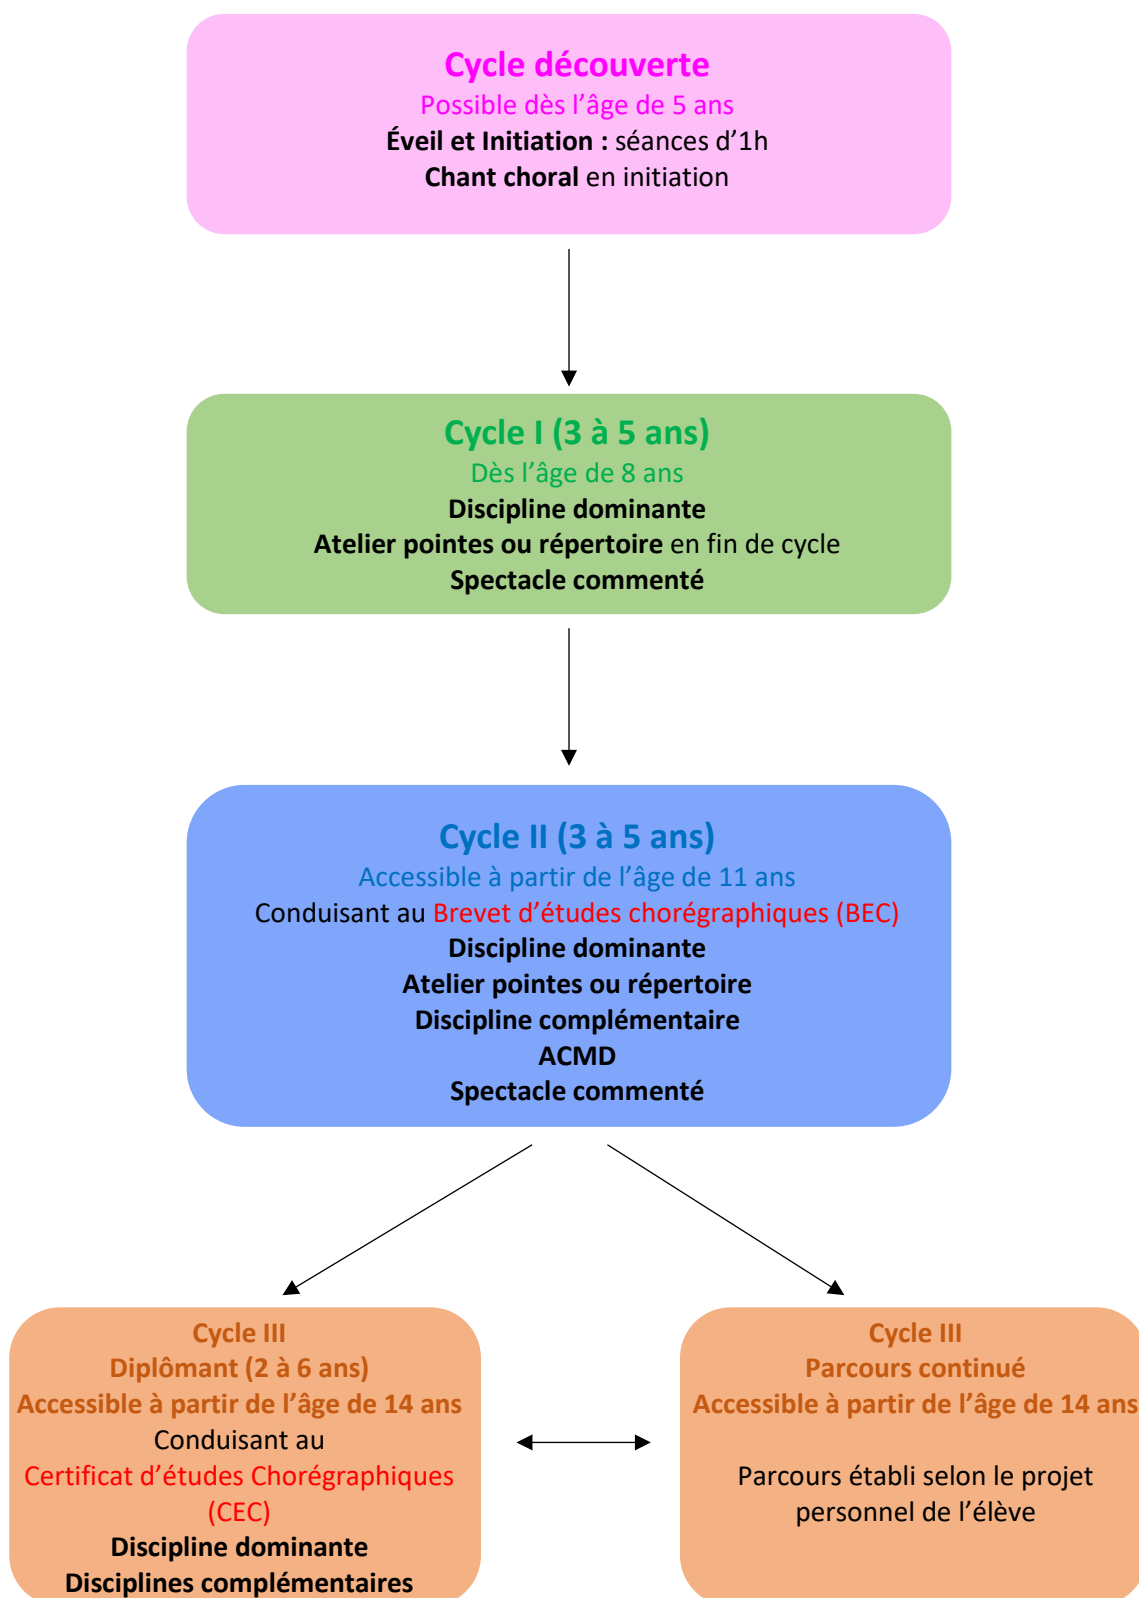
Cycle découverte
Possible dès l'âge de 5 ans
Éveil et Initiation : séances d'1h
Chant choral en initiation

Cycle I (3 à 5 ans)
Dès l'âge de 8 ans
Discipline dominante
Atelier pointes ou répertoire en fin de cycle
Spectacle commenté

Cycle II (3 à 5 ans)
Accessible à partir de l'âge de 11 ans
Conduisant au Brevet d'études chorégraphiques (BEC)
Discipline dominante
Atelier pointes ou répertoire
Discipline complémentaire
ACMD
Spectacle commenté

Cycle III
Diplômant (2 à 6 ans)
Accessible à partir de l'âge de 14 ans
Conduisant au
Certificat d'études Chorégraphiques (CEC)
Discipline dominante
Disciplines complémentaires

Cycle III
Parcours continué
Accessible à partir de l'âge de 14 ans

Parcours établi selon le projet personnel de l'élève